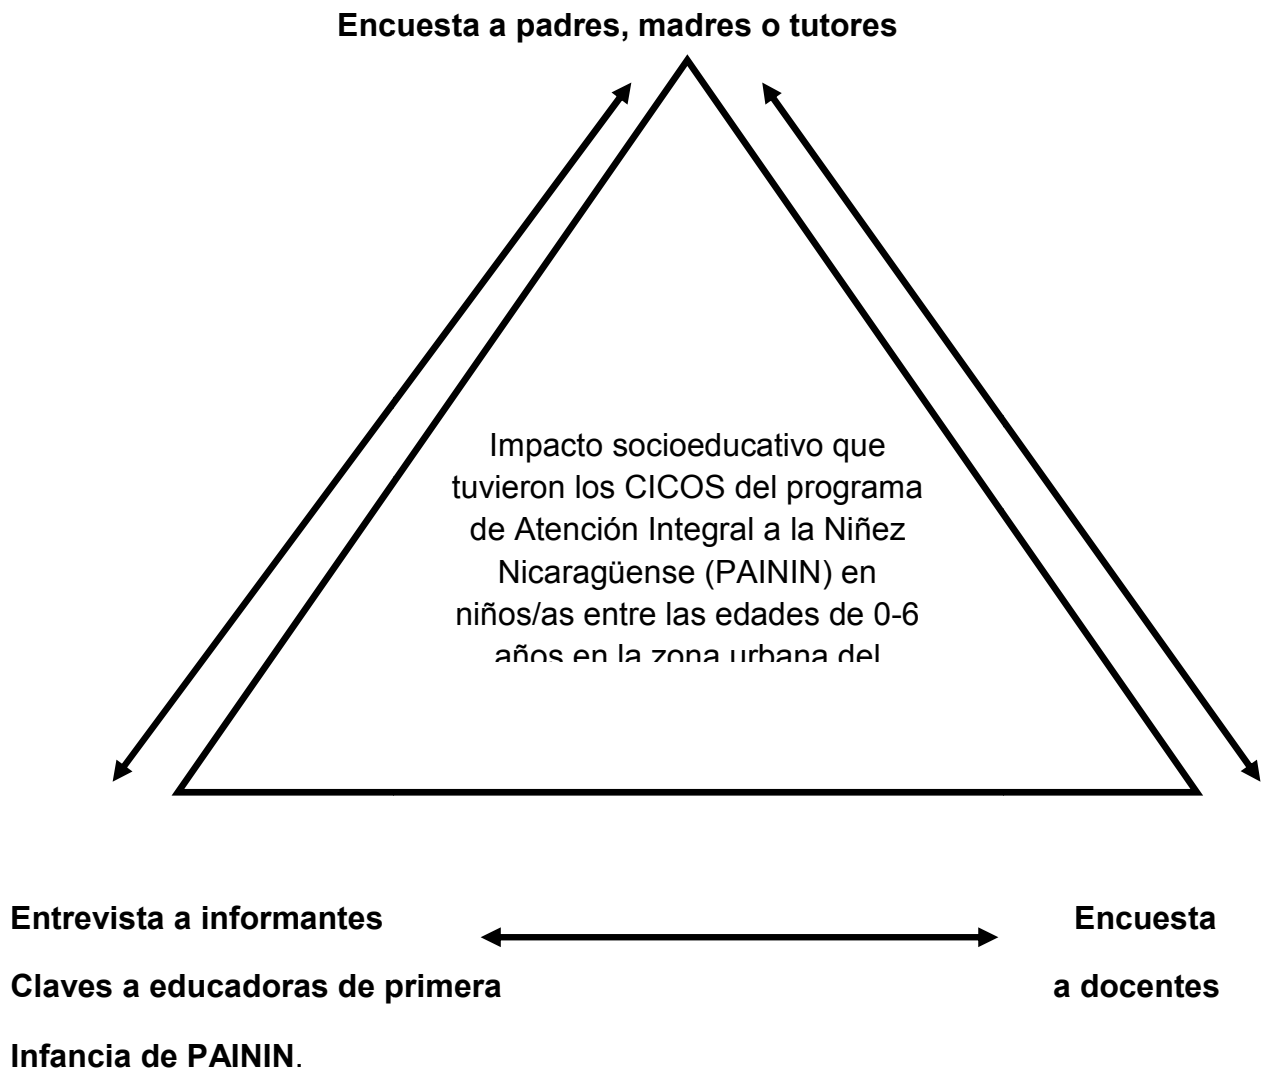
Encuesta a padres, madres o tutores

Impacto socioeducativo que tuvieron los CICOS del programa de Atención Integral a la Niñez Nicaragüense (PAININ) en niños/as entre las edades de 0-6 años en la zona urbana del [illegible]

Entrevista a informantes Claves a educadoras de primera Infancia de PAININ.

Encuesta a docentes